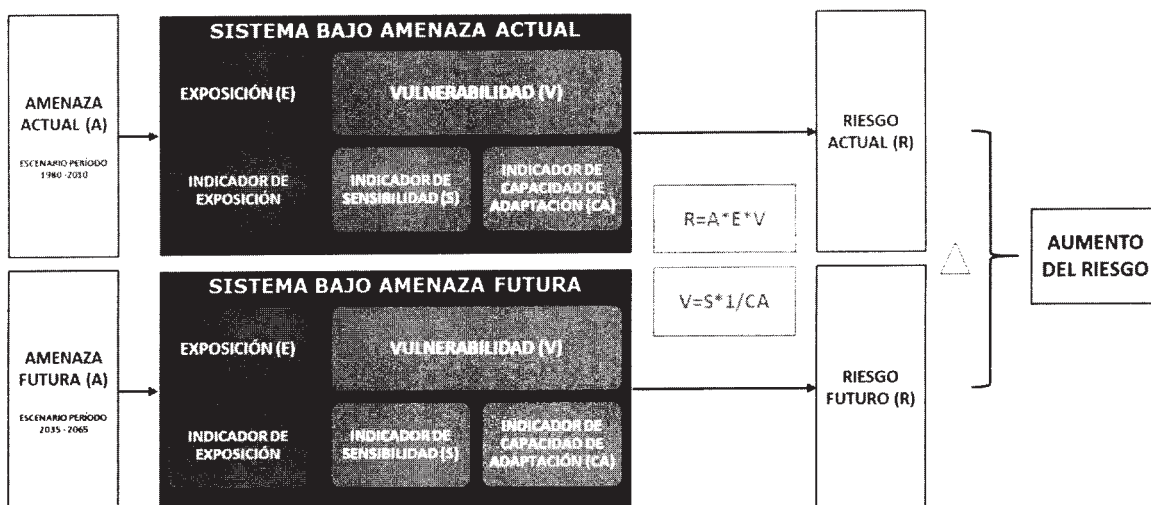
AMENAZA ACTUAL (A)

ESCENARIO PERÍODO 1960 - 2010

SISTEMA BAJO AMENAZA ACTUAL

EXPOSICIÓN (E)

VULNERABILIDAD (V)

INDICADOR DE EXPOSICIÓN

INDICADOR DE SENSIBILIDAD (S)

INDICADOR DE CAPACIDAD DE ADAPTACIÓN (CA)

AMENAZA FUTURA (A)

ESCENARIO PERÍODO 2035 - 2065

SISTEMA BAJO AMENAZA FUTURA

EXPOSICIÓN (E)

VULNERABILIDAD (V)

INDICADOR DE EXPOSICIÓN

INDICADOR DE SENSIBILIDAD (S)

INDICADOR DE CAPACIDAD DE ADAPTACIÓN (CA)

R=A*E*V

V=S*1/CA

RIESGO ACTUAL (R)

RIESGO FUTURO (R)

$\triangle$

AUMENTO DEL RIESGO